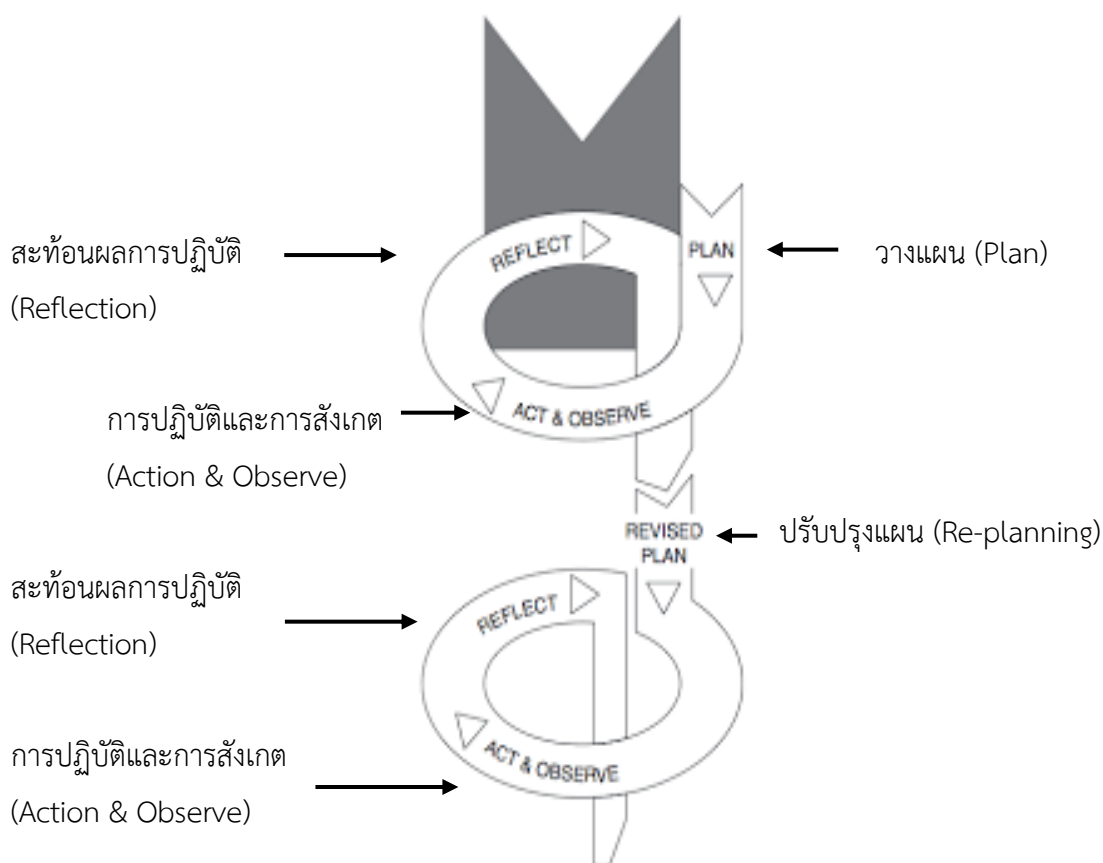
สะท้อนผลการปฏิบัติ (Reflection)

REFLECT

PLAN

วางแผน (Plan)

การปฏิบัติและการสังเกต (Action & Observe)

ACT & OBSERVE

REVISED PLAN

ปรับปรุงแผน (Re-planning)

สะท้อนผลการปฏิบัติ (Reflection)

REFLECT

การปฏิบัติและการสังเกต (Action & Observe)

ACT & OBSERVE